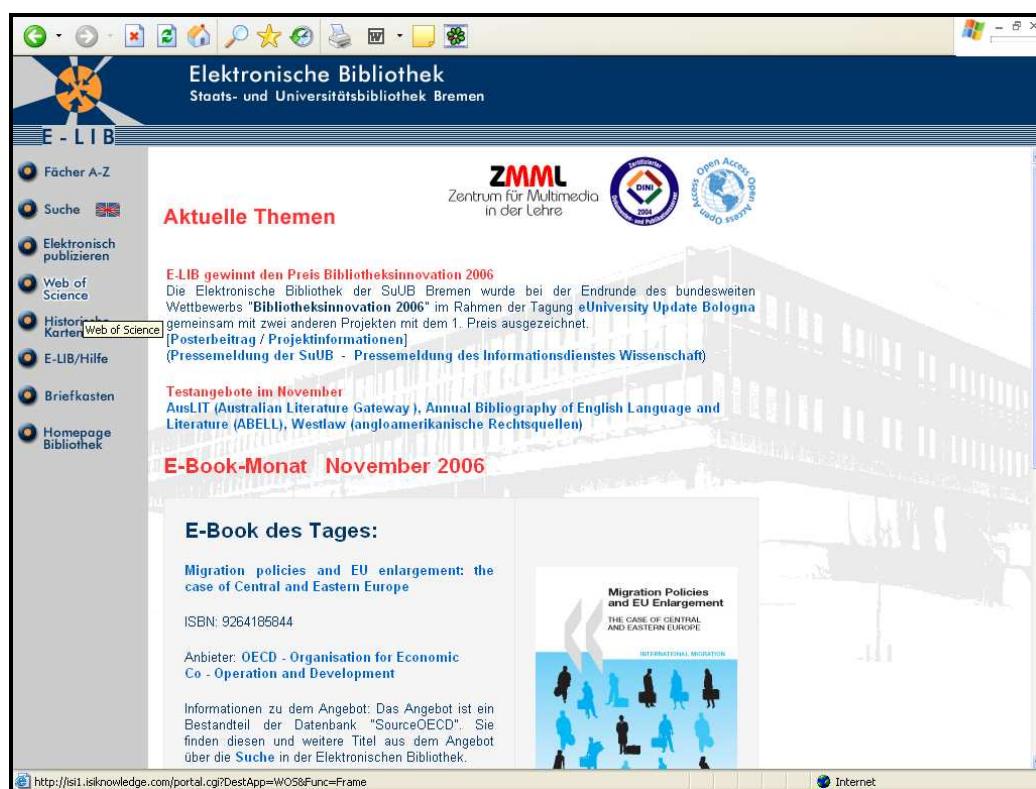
Elektronische Bibliothek
Staats- und Universitätsbibliothek Bremen

E-LIB

Fächer A-Z
Suche
Elektronisch publizieren
Web of Science
Historische Karten
Web of Science
E-LIB/Hilfe
Briefkasten
Homepage Bibliothek

ZMML
Zentrum für Multimedia in der Lehre

DINI 2004

Open Access Open Access

Aktuelle Themen

E-LIB gewinnt den Preis Bibliotheksinnovation 2006
Die Elektronische Bibliothek der SuUB Bremen wurde bei der Endrunde des bundesweiten Wettbewerbs "Bibliotheksinnovation 2006" im Rahmen der Tagung eUniversity Update Bologna gemeinsam mit zwei anderen Projekten mit dem 1. Preis ausgezeichnet.
[Posterbeitrag / Projektinformationen]
(Pressemeldung der SuUB - Pressemeldung des Informationsdienstes Wissenschaft)

Testangebote im November
AusLIT (Australian Literature Gateway ), Annual Bibliography of English Language and Literature (ABELL), Westlaw (angloamerikanische Rechtsquellen)

E-Book-Monat November 2006

E-Book des Tages:

Migration policies and EU enlargement: the case of Central and Eastern Europe

ISBN: 9264185844

Anbieter: OECD - Organisation for Economic Co - Operation and Development

Informationen zu dem Angebot: Das Angebot ist ein Bestandteil der Datenbank "SourceOECD". Sie finden diesen und weitere Titel aus dem Angebot über die Suche in der Elektronischen Bibliothek.

Migration Policies and EU Enlargement
THE CASE OF CENTRAL AND EASTERN EUROPE
INTERNATIONAL MIGRATION

http://isi1.isiknowledge.com/portal.cgi?DestApp=WOS&Func=Frame
Internet